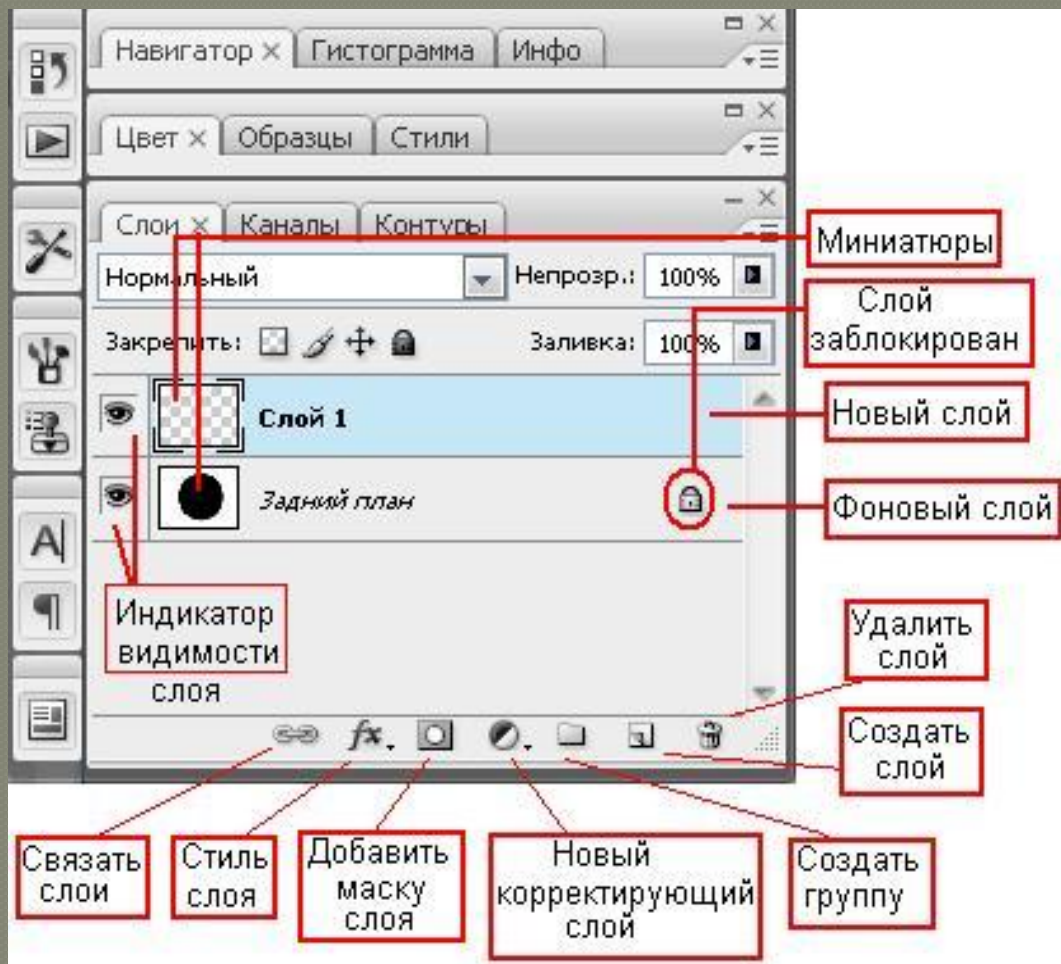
Навигатор × Гистограмма Инфо

Цвет × Образцы Стили

Слои × Каналы Контуры

Миниатюры

Нормальный

Непрозр.: 100%

Слой заблокирован

Закрепить:

Заливка: 100%

Слой 1

Новый слой

Задний план

Фоновый слой

Индикатор видимости слоя

Удалить слой

$fx$

Создать слой

Связать слои

Стиль слоя

Добавить маску слоя

Новый корректирующий слой

Создать группу